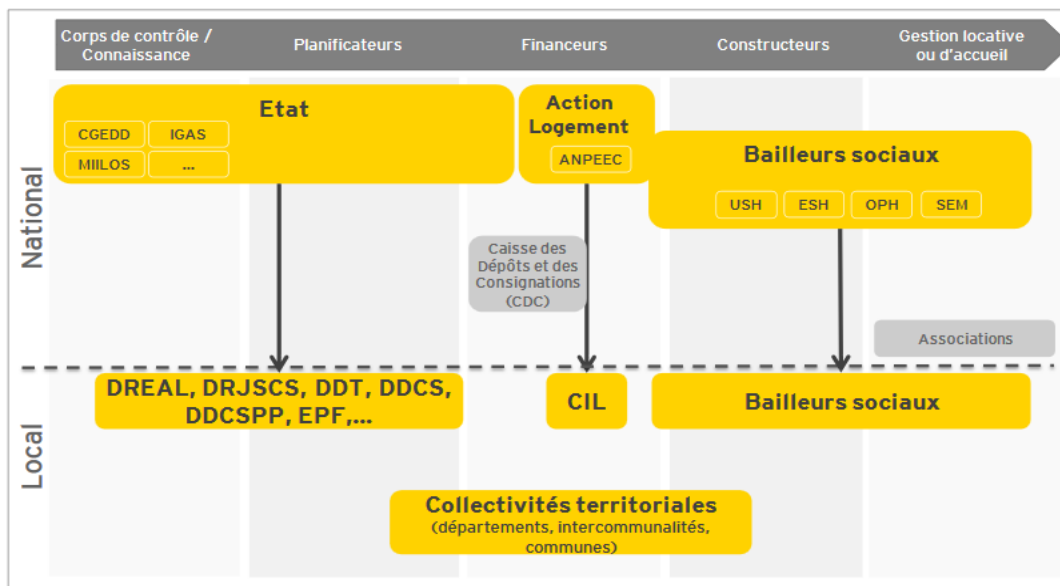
Corps de contrôle / Connaissance

Planificateurs

Financeurs

Constructeurs

Gestion locative ou d'accueil

National

Etat

CGEDD

IGAS

MIILOS

...

Action Logement

ANPEEC

Bailleurs sociaux

USH

ESH

OPH

SEM

Caisse des Dépôts et des Consignations (CDC)

Associations

Local

DREAL, DRJSCS, DDT, DDCS, DDCSPP, EPF,...

CIL

Bailleurs sociaux

Collectivités territoriales
(départements, intercommunalités, communes)